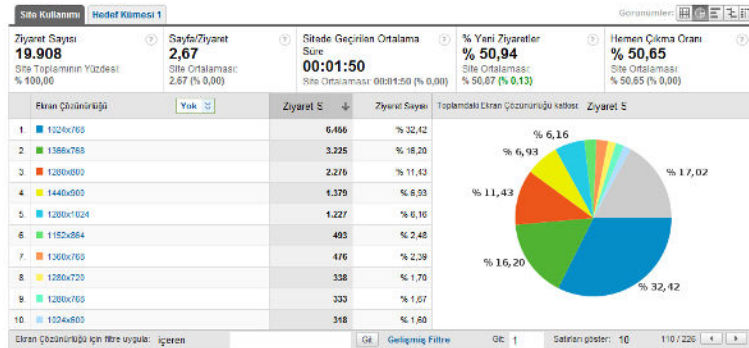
Site Kullanımı | Hedef Kümesi 1

Görünümler:

| Ziyaret Sayısı | Sayfa/Ziyaret | Sitede Geçirilen Ortalama Süre | % Yeni Ziyaretler | Hemen Çıkma Oranı |
|---|---|---|---|---|
| 19.908 | 2,67 | 00:01:50 | % 50,94 | % 50,65 |
| Site Toplamının Yüzdesi: % 100,00 | Site Ortalaması: 2,67 (% 0,00) | Site Ortalaması: 00:01:50 (% 0,00) | Site Ortalaması: % 50,87 (% 0,13) | Site Ortalaması: % 50,65 (% 0,00) |

| | Ekran Çözünürlüğü Yok | Ziyaret S | Ziyaret Sayısı |
|---|---|---|---|
| 1. | 1024x768 | 6.456 | % 32,42 |
| 2. | 1366x768 | 3.225 | % 16,20 |
| 3. | 1280x800 | 2.276 | % 11,43 |
| 4. | 1440x900 | 1.379 | % 6,93 |
| 5. | 1280x1024 | 1.227 | % 6,16 |
| 6. | 1152x864 | 493 | % 2,48 |
| 7. | 1360x768 | 476 | % 2,39 |
| 8. | 1280x720 | 338 | % 1,70 |
| 9. | 1280x768 | 333 | % 1,67 |
| 10. | 1024x600 | 318 | % 1,60 |

Toplamdaki Ekran Çözünürlüğü katkısı: Ziyaret S

% 6,16
% 6,93
% 17,02
% 11,43
% 16,20
% 32,42

Ekran Çözünürlüğü için filtre uygula: içeren Git Gelişmiş Filtre Git: 1 Satırları göster: 10 1 - 10 / 226